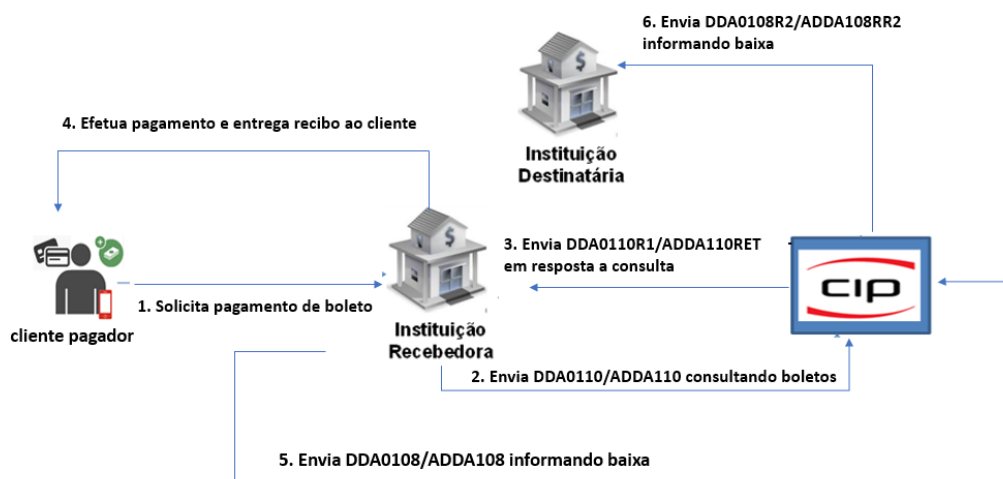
6. Envia DDA0108R2/ADDA108RR2 informando baixa

4. Efetua pagamento e entrega recibo ao cliente

Instituição Destinatária

3. Envia DDA0110R1/ADDA110RET em resposta a consulta

cip

cliente pagador

1. Solicita pagamento de boleto

Instituição Recebedora

2. Envia DDA0110/ADDA110 consultando boletos

5. Envia DDA0108/ADDA108 informando baixa